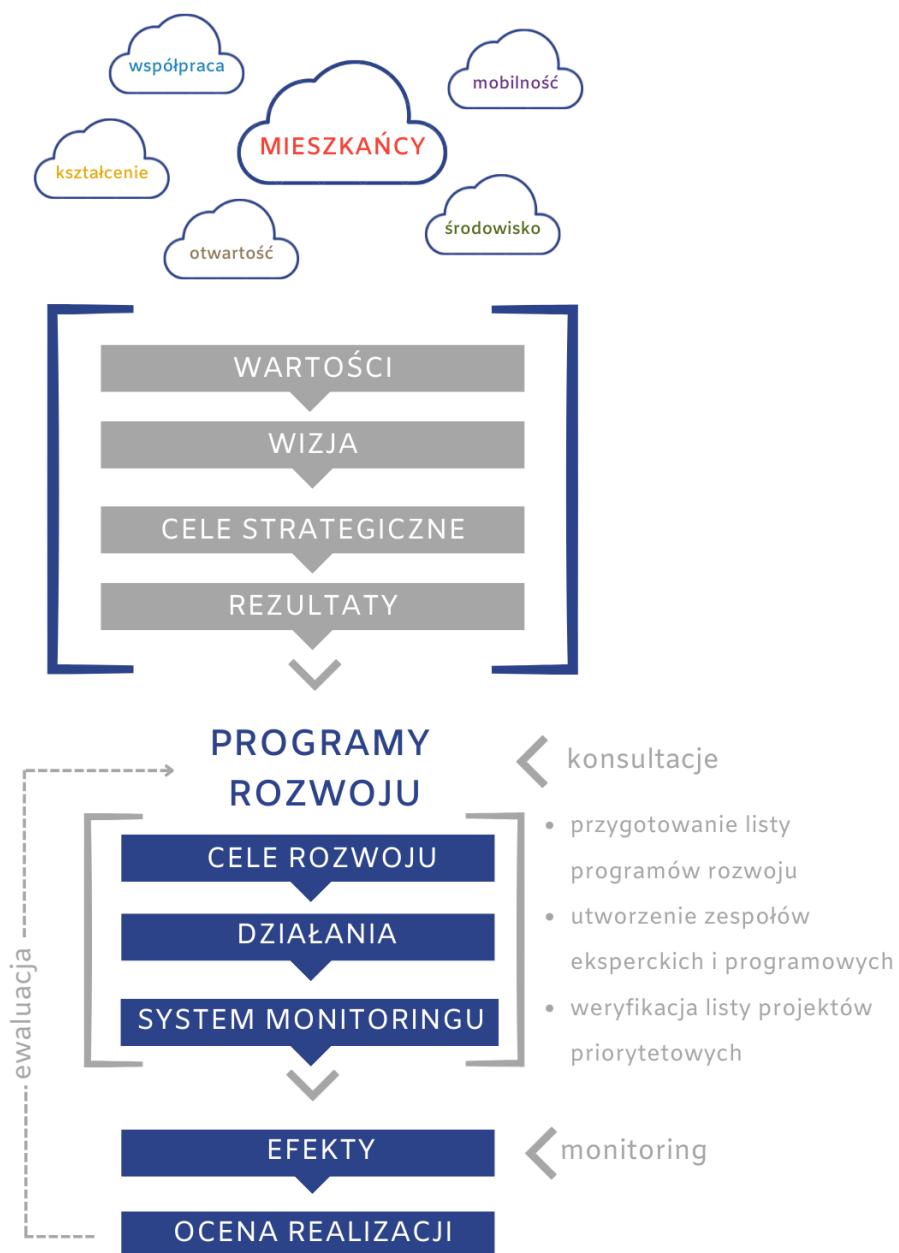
współpraca

mobilność

MIESZKAŃCY

kształcenie

otwartość

środowisko

WARTOŚCI

WIZJA

CELE STRATEGICZNE

REZULTATY

PROGRAMY ROZWOJU

konsultacje

CELE ROZWOJU

DZIAŁANIA

SYSTEM MONITORINGU

• przygotowanie listy programów rozwoju
• utworzenie zespołów eksperckich i programowych
• weryfikacja listy projektów priorytetowych

ewaluacja

EFEKTY

monitoring

OCENA REALIZACJI